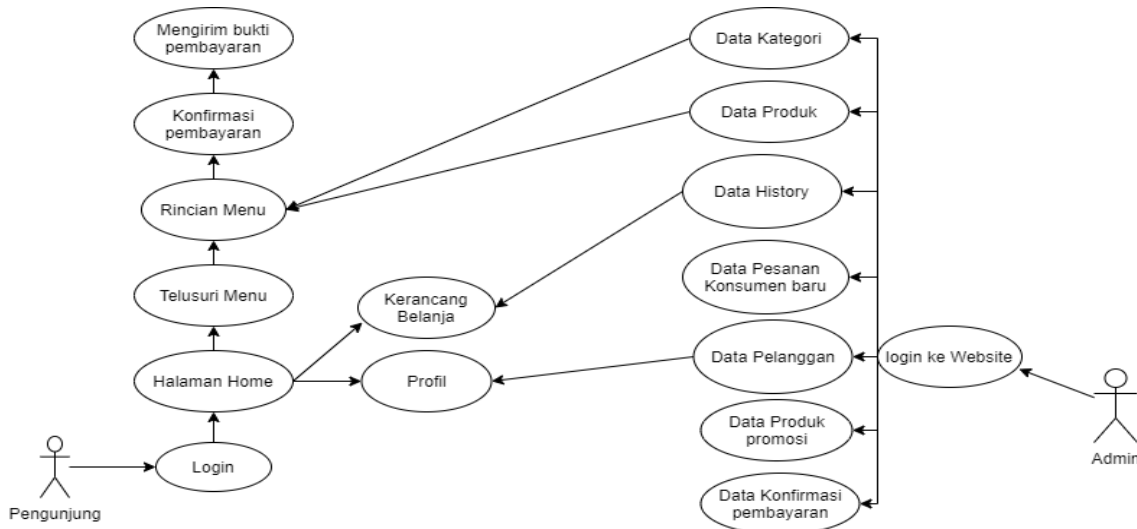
Mengirim bukti pembayaran

Konfirmasi pembayaran

Rincian Menu

Telusuri Menu

Halaman Home

Login

Pengunjung

Kerancang Belanja

Profil

Data Kategori

Data Produk

Data History

Data Pesanan Konsumen baru

Data Pelanggan

Data Produk promosi

Data Konfirmasi pembayaran

login ke Website

Admin